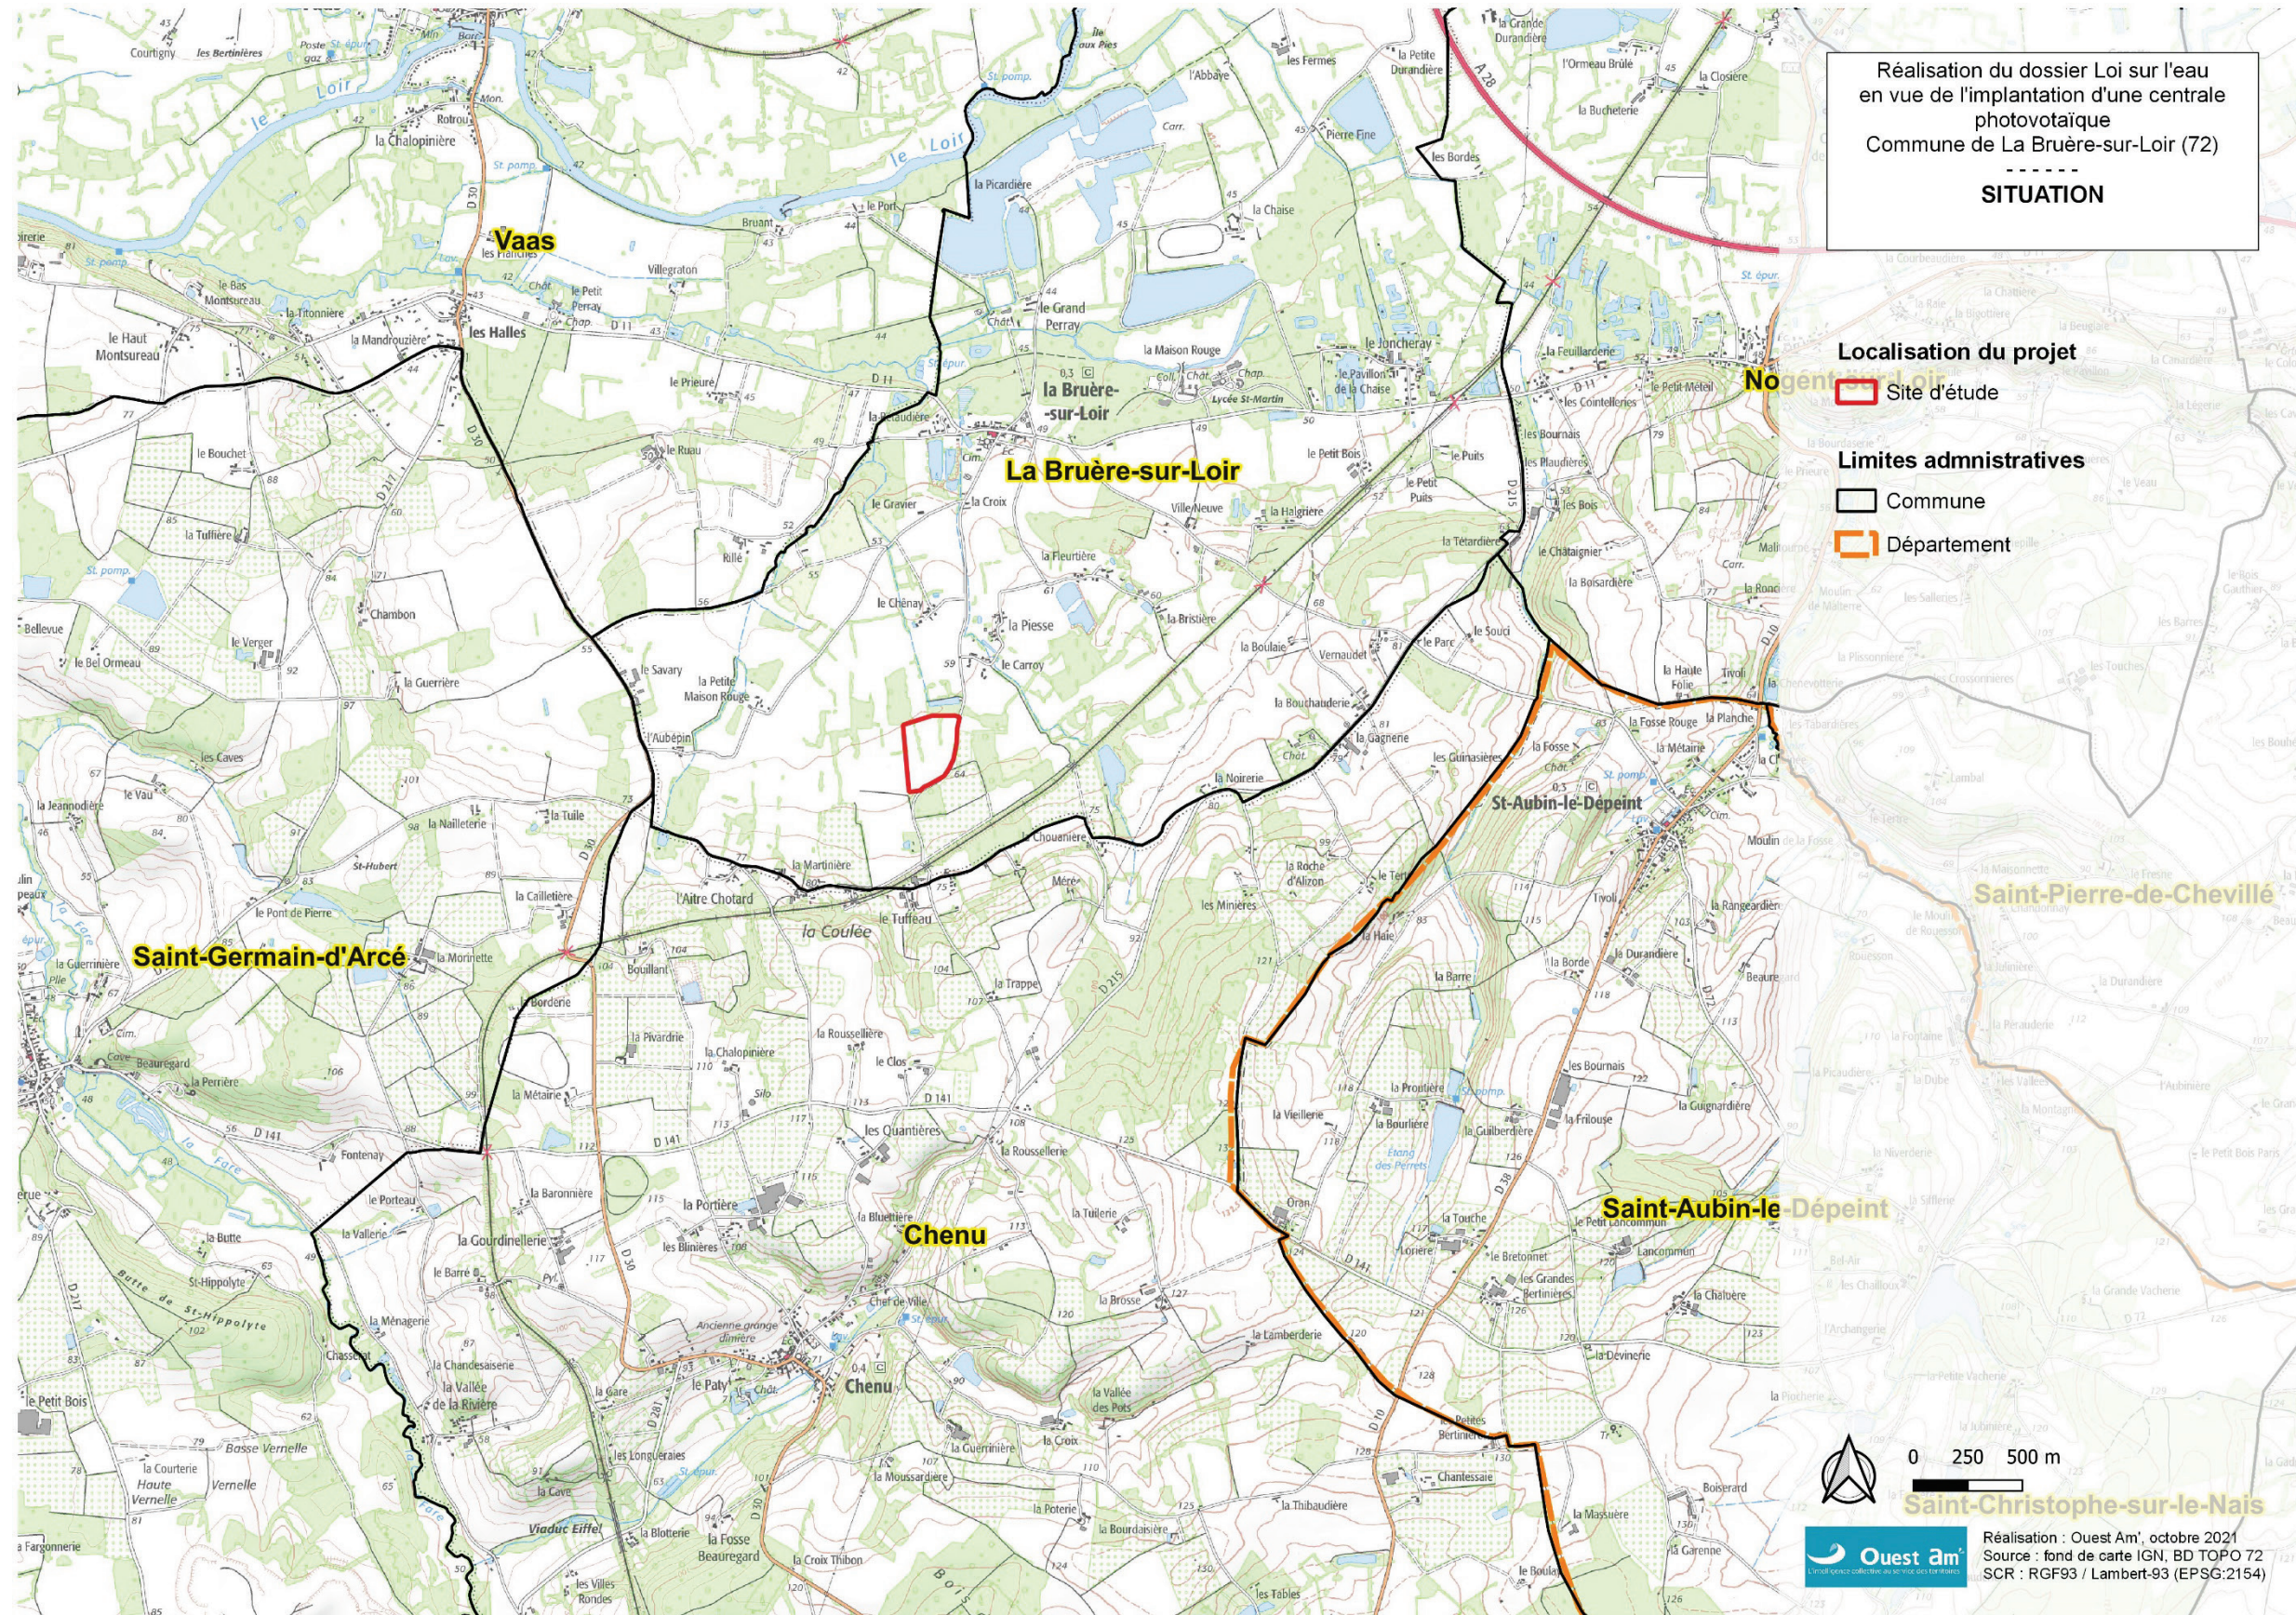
Réalisation du dossier Loi sur l'eau en vue de l'implantation d'une centrale photovotaïque
Commune de La Bruère-sur-Loir (72)
------
SITUATION

Localisation du projet
Site d'étude

Limites admnistratives
Commune
Département

Vaas
La Bruère-sur-Loir
la Bruère-sur-Loir
Nogent-sur-Loir
Saint-Germain-d'Arcé
St-Aubin-le-Dépeint
Saint-Pierre-de-Chevillé
Chenu
Saint-Aubin-le-Dépeint
Saint-Christophe-sur-le-Nais
le Loir
les Halles
Courtigny
la Chalopinière
le Haut Montsureau
la Titonnière
la Mandrouzière
Villegroton
le Prieuré
la Picardière
le Grand Perray
la Maison Rouge
le Joncheray
la Chaise
les Bordes
la Feuillardière
le Bouchet
la Tullière
Chambon
le Verger
la Guerrière
Bellevue
le Bel Ormeau
les Caves
le Vau
la Jeannodière
la Nailleterie
la Tuile
la Caillettière
le Pont de Pierre
la Morinette
l'Aubépin
le Savary
la Petite Maison Rouge
le Chênay
la Piesse
le Carroy
la Fleurtière
la Brisière
la Croix
le Granvier
Villeneuve
la Halgrière
le Petit Bois
le Petit Puits
le Puits
la Tetardière
la Boulaie
Vernaudet
la Bouthaudière
la Gagnerie
la Noirerie
Chouannière
la Martinière
l'Aître Chotard
la Coulée
le Tuffeau
Méré
la Roche d'Alizon
les Minières
la Trappe
la Rousselière
le Clos
les Quantières
la Pivardière
la Chalopinière
la Métairie
la Perrière
Fontenay
le Porteau
la Vallerie
la Baronnière
la Portière
la Gourdinellerie
les Binières
la Bluetière
la Tuilerie
la Brosse
la Lamberderie
la Butte
Butte de St-Hippolyte
la Ménagerie
la Chandesaiserie
la Vallée de la Rivière
le Paly
Chenu
Ancienne grange dîmière
la Vallée des Pots
la Croix
la Guernière
les Longueraies
la Moussardière
la Bourdaisière
la Thibaudière
la Peterie
la Blotterie
la Fosse Beauregard
la Croix Thibon
Viaduc Eiffel
le Petit Bois
Basse Vernelle
Haute Vernelle
la Courterie
Vernelle
la Fargonnerie
les Villes Rondes
les Tables
Chanteloup
la Massuère
Boiseraid
la Carenne
la Devinerie
la Chaboère
Lancommun
le Petit Lancommun
les Grandes Bertinières
la Bretonnière
la Touche
Orsin
la Vieillerie
la Bourlière
la Proutière
la Guiberdière
la Filouse
les Bournais
la Guignardière
la Barre
la Borde
la Durandière
la Rangeardière
Tyrol
la Fosse
la Métairie
la Fosse Rouge
la Planche
la Haute Folie
le Souci
le Parc
les Gumasières
la Roche
Moulin de la Roche
Beaure
le Châtaignier
la Boisardière
les Bois
les Plaudières
les Bournais
les Contellières
le Petit Mortier
la Grande Durandière
l'Ormeau Brûlé
la Closière
la Bucheterie
la Petite Durandière
les Fermes
l'Abbaye
Pierre Fine
Bruant
le Port
les Bertinières
les Planches
le Petit Perray
Rille
le Ruau
la Mercerie
Bouillant
Fontenay
St-Hubert
D 30
D 11
D 141
D 315
D 10
A 28
N 0

0 250 500 m
Ouest Am'
Réalisation : Ouest Am', octobre 2021
Source : fond de carte IGN, BD TOPO 72
SCR : RGF93 / Lambert-93 (EPSG:2154)